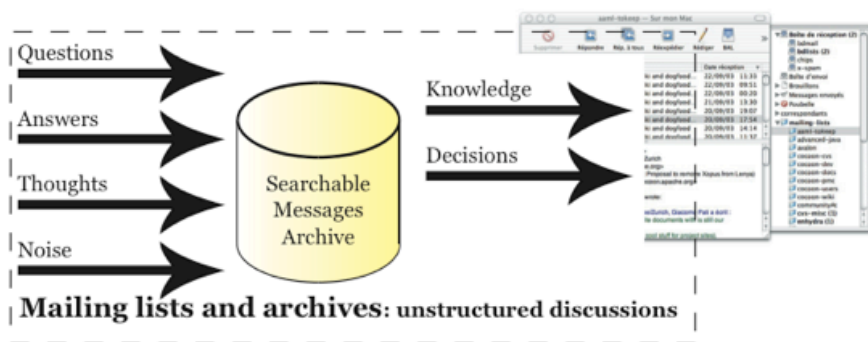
Questions

Answers

Thoughts

Noise

Searchable Messages Archive

Knowledge

Decisions

Mailing lists and archives: unstructured discussions

aant-tokeep — Sur mon Mac

Supprimer Répondre Rép. à tous Réexpédier Rédiger BAL

Date réception
22/09/03 13:33
22/09/03 09:51
22/09/03 00:20
21/09/03 13:30
20/09/03 19:07
20/09/03 17:54
20/09/03 14:14
20/09/03 13:52

Boîte de réception (2)
bdmail
bdlists (2)
chips
x-spam
Boîte d'envoi
Brouillons
Messages envoyés
Poubelle
correspondants
mailing-lists
aant-tokeep
advanced-java
avalon
cocoon-cvs
cocoon-dev
cocoon-docs
cocoon-gmc
cocoon-users
cocoon-wiki
community
cvs-misc (3)
xmhydra (1)

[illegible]